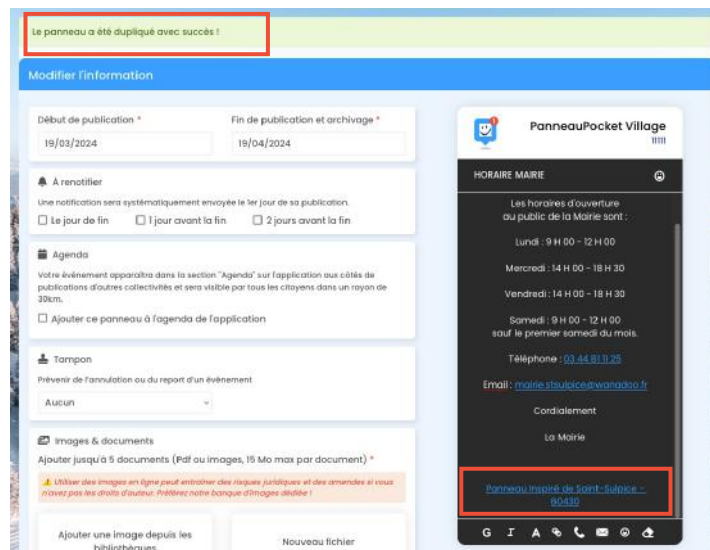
Le panneau a été dupliqué avec succès !

Modifier l'information

Début de publication *
19/03/2024

Fin de publication et archivage *
19/04/2024

À renotifier
Une notification sera systématiquement envoyée le 1er jour de sa publication.
Le jour de fin
1 jour avant la fin
2 jours avant la fin

Agenda
Votre évènement apparaitra dans la section "Agenda" sur l'application aux côtés de publications d'autres collectivités et sera visible par tous les citoyens dans un rayon de 30km.
Ajouter ce panneau à l'agenda de l'application

Tampon
Prévenir de l'annulation ou du report d'un évènement
Aucun

Images & documents
Ajouter jusqu'à 5 documents (Pdf ou images, 15 Mo max par document) *
Utiliser des images en ligne peut entraîner des risques juridiques et des amendes si vous n'avez pas les droits d'auteur. Préférez notre banque d'images dédiée !

Ajouter une image depuis les bibliothèques

Nouveau fichier

PanneauPocket Village

HORAIRE MAIRIE

Les horaires d'ouverture au public de la Mairie sont :

Lundi : 9 H 00 - 12 H 00

Mercredi : 14 H 00 - 18 H 30

Vendredi : 14 H 00 - 18 H 30

Samedi : 9 H 00 - 12 H 00
sauf le premier samedi du mois.

Téléphone : 03 44 81 11 25

Email : mairie.stsulpice@wanadoo.fr

Cordialement

La Mairie

Panneau inspiré de Saint-Sulpice - 60430

G I A